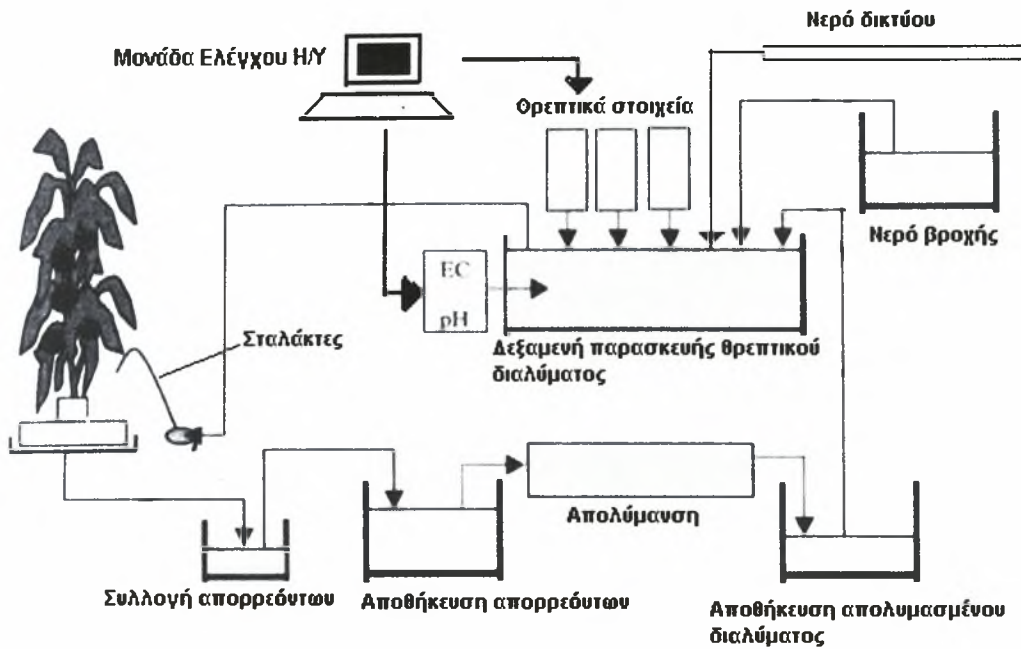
Νερό δικτύου

Μονάδα Ελέγχου Η/Υ

Θρεπτικά στοιχεία

Νερό βροχής

EC

pH

Σταλάκτες

Δεξαμενή παρασκευής θρεπτικού διαλύματος

Απολύμανση

Συλλογή απορρεόντων

Αποθήκευση απορρεόντων

Αποθήκευση απολυμασμένου διαλύματος